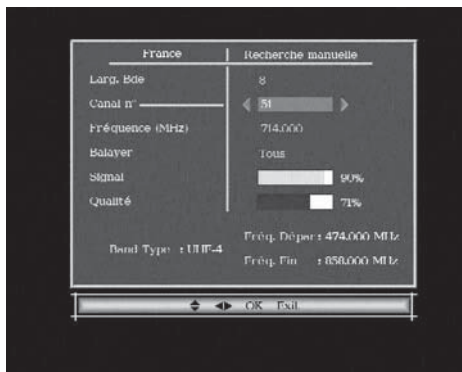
| France | Recherche manuelle |
|---|---|
| Larg. Bde | 8 |
| Canal n° | 51 |
| Fréquence (MHz) | 714.000 |
| Balayer | Tous |
| Signal | 90% |
| Qualité | 71% |

Band Type : UHF-4

Fréq. Départ : 474.000 MHz

Fréq. Fin : 858.000 MHz

OK Exit